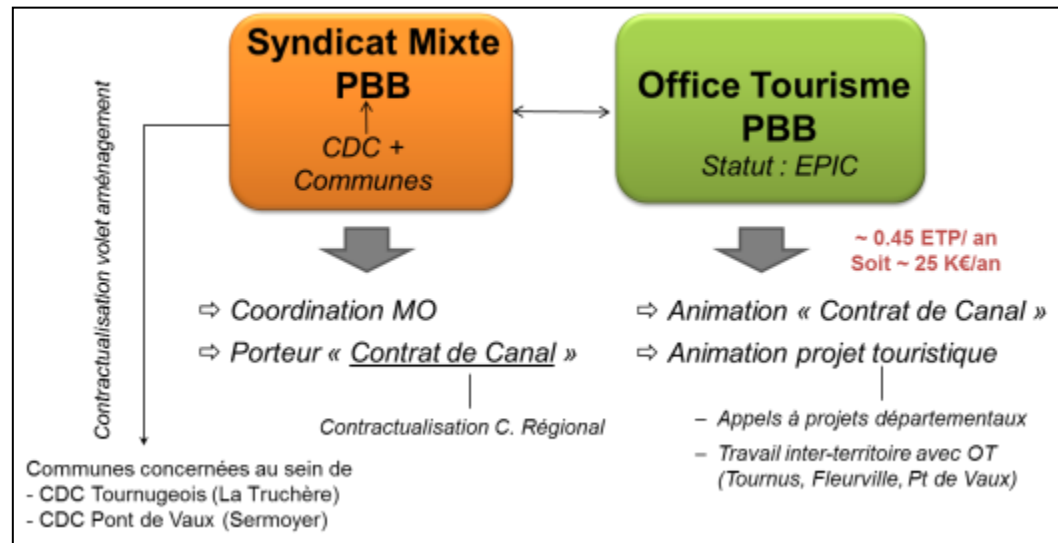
Syndicat Mixte PBB

CDC + Communes

Office Tourisme PBB

Statut : EPIC

Contractualisation volet aménagement

~ 0.45 ETP/ an
Soit ~ 25 K€/an

⇨ Coordination MO

⇨ Porteur « Contrat de Canal »

Contractualisation C. Régional

⇨ Animation « Contrat de Canal »

⇨ Animation projet touristique

– Appels à projets départementaux

– Travail inter-territoire avec OT (Tournus, Fleurville, Pt de Vaux)

Communes concernées au sein de
- CDC Tournugeois (La Truchère)
- CDC Pont de Vaux (Sermoyer)